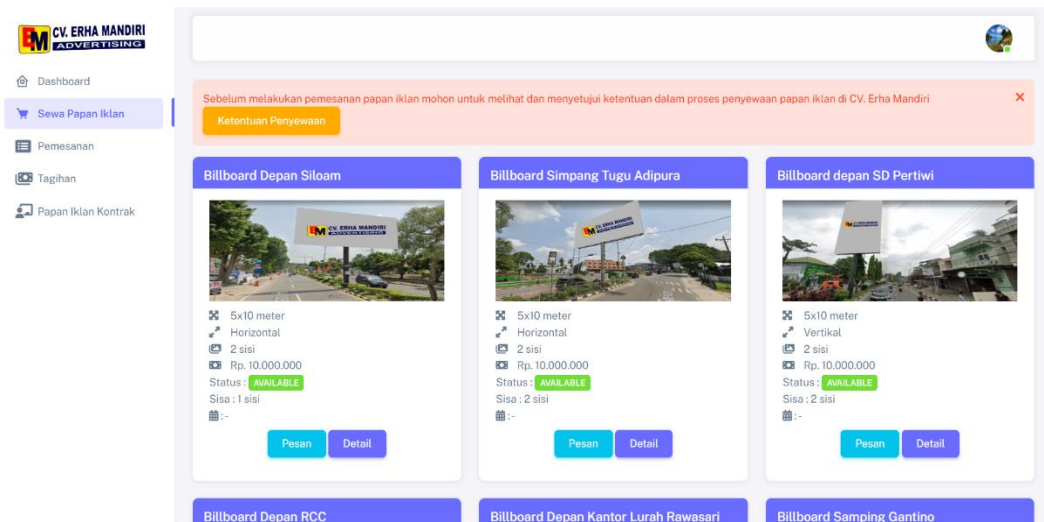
EM CV. ERHA MANDIRI ADVERTISING

Dashboard
Sewa Papan Iklan
Pemesanan
Tagihan
Papan Iklan Kontrak

Sebelum melakukan pemesanan papan iklan mohon untuk melihat dan menyetujui ketentuan dalam proses penyewaan papan iklan di CV. Erha Mandiri
Ketentuan Penyewaan
×

Billboard Depan Siloam
EM CV. ERHA MANDIRI
5x10 meter
Horizontal
2 sisi
Rp. 10.000.000
Status : AVAILABLE
Sisa : 1 sisi
: -
Pesan Detail

Billboard Simpang Tugu Adipura
5x10 meter
Horizontal
2 sisi
Rp. 10.000.000
Status : AVAILABLE
Sisa : 2 sisi
: -
Pesan Detail

Billboard depan SD Pertiwi
5x10 meter
Vertikal
2 sisi
Rp. 10.000.000
Status : AVAILABLE
Sisa : 2 sisi
: -
Pesan Detail

Billboard Depan RCC

Billboard Depan Kantor Lurah Rawasari

Billboard Samping Gantino